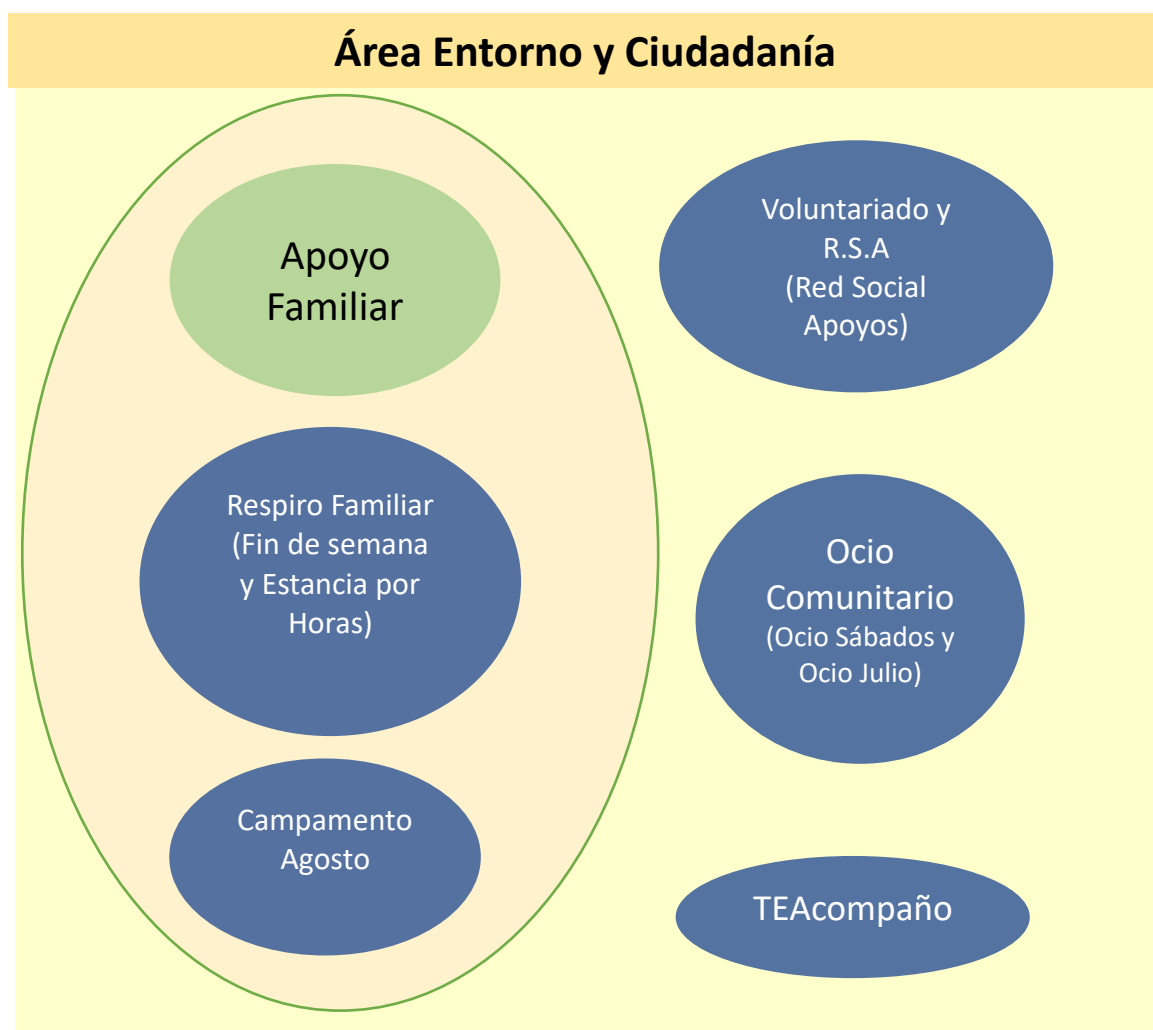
Área Entorno y Ciudadanía

Apoyo Familiar

Respiro Familiar (Fin de semana y Estancia por Horas)

Campamento Agosto

Voluntariado y R.S.A (Red Social Apoyos)

Ocio Comunitario (Ocio Sábados y Ocio Julio)

TEAcompaño